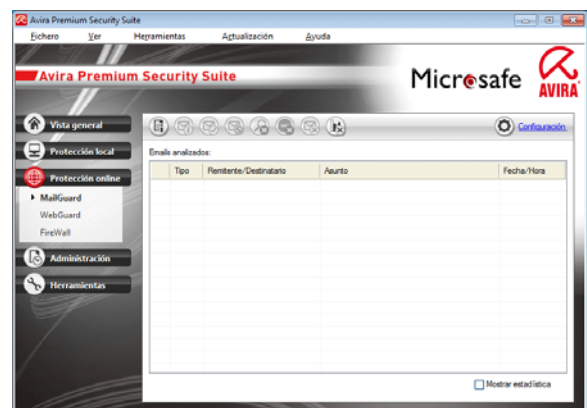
Avira Premium Security Suite

Fichero Ver Herramientas Actualización Ayuda

Avira Premium Security Suite

Microsafe AVIRA

Vista general

Protección local

Protección online

MailGuard

WebGuard

FireWall

Administración

Herramientas

Configuración

Emails analizados:

| | Tipo | Remitente/Destinatario | Asunto | Fecha/Hora |
|---|---|---|---|---|

Mostrar estadística